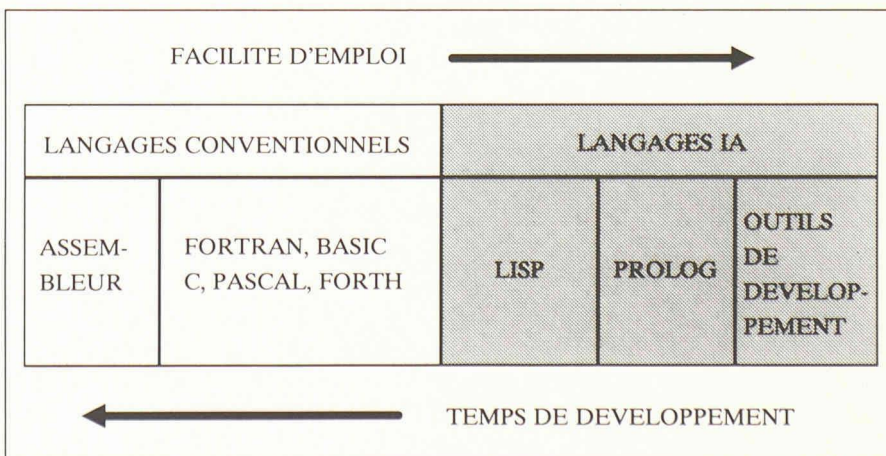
FACILITE D'EMPLOI

| LANGAGES CONVENTIONNELS | | LANGAGES IA | | |
|---|---|---|---|---|
| ASSEMBLEUR | FORTRAN, BASIC C, PASCAL, FORTH | LISP | PROLOG | OUTILS DE DEVELOPPEMENT |

TEMPS DE DEVELOPPEMENT